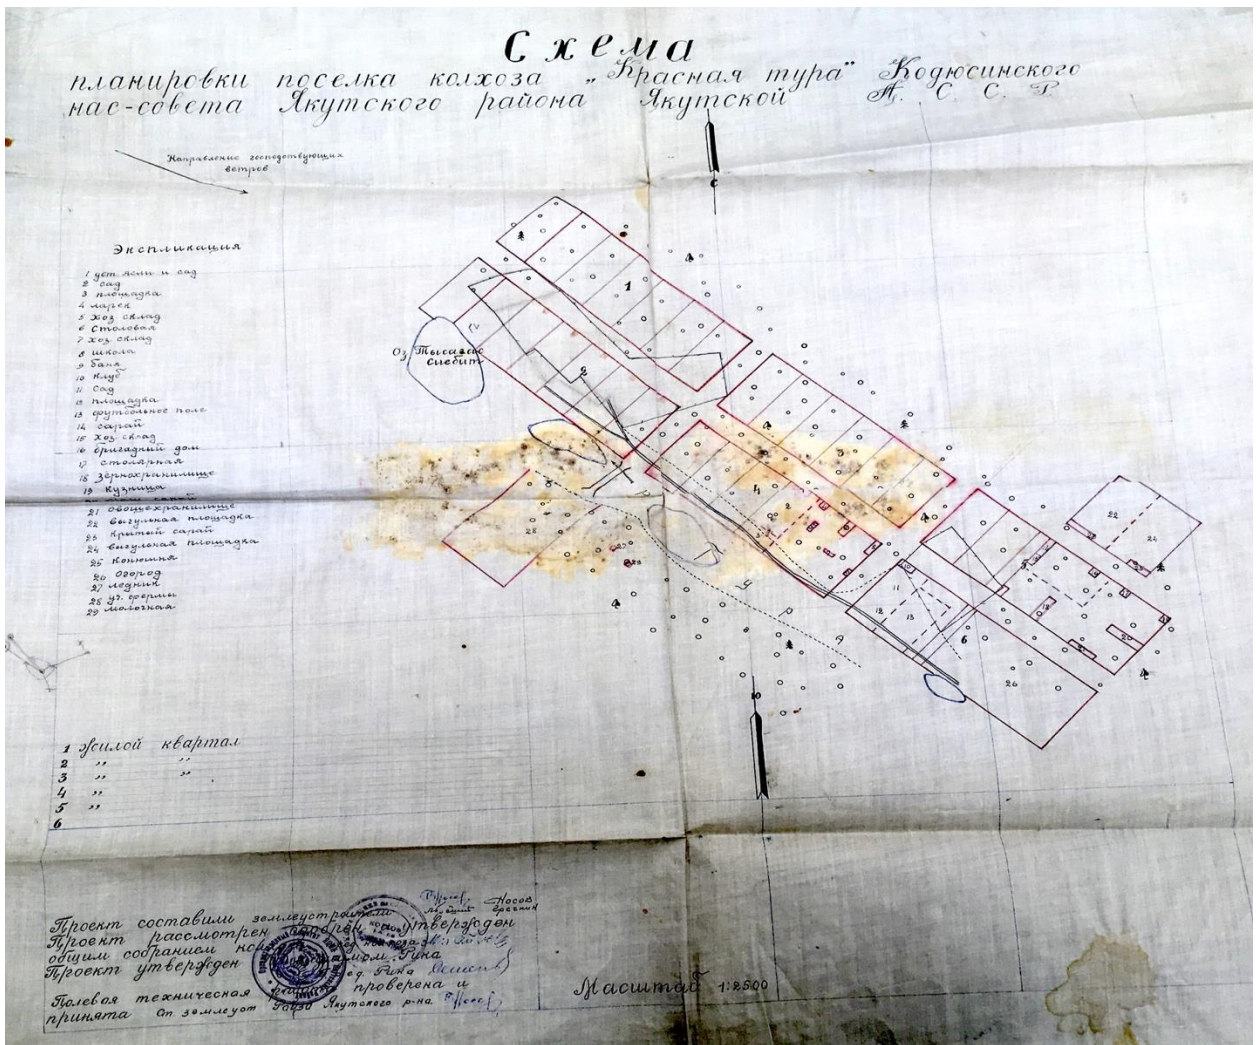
Схема
планировки поселка колхоза „Красная тура" Кодюсинского нас-совета Якутского района Якутской А. С. С. Р.

Направление господствующих ветров

Экспликация
1 уст. ясли и сад
2 сад
3 площадка
4 ларек
5 хоз. склад
6 Столовая
7 хоз. склад
8 школа
9 баня
10 клуб
11 Сад
12 площадка
13 футбольное поле
14 сарай
15 хоз. склад
16 бригадный дом
17 столярная
18 зернохранилище
19 кузница
20 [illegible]
21 овощехранилище
22 выгульная площадка
23 крытый сарай
24 выгульная площадка
25 конюшня
26 огород
27 ледник
28 уг. фермы
29 молочная

Оз. Тысаасас Сиебит

С
Ю

1
2
4
5
6
22
24
26
27
28

1 жилой квартал
2 „ „
3 „ „
4 „
5 „
6

Проект составил землеустроитель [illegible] Носов
Проект рассмотрен и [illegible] утвержден
общим собранием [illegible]
Проект утвержден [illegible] Рика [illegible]
Полевая техническая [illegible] проверена и
принята Ст. землеуст. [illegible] Якутского р-на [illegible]

Масштаб 1:2500